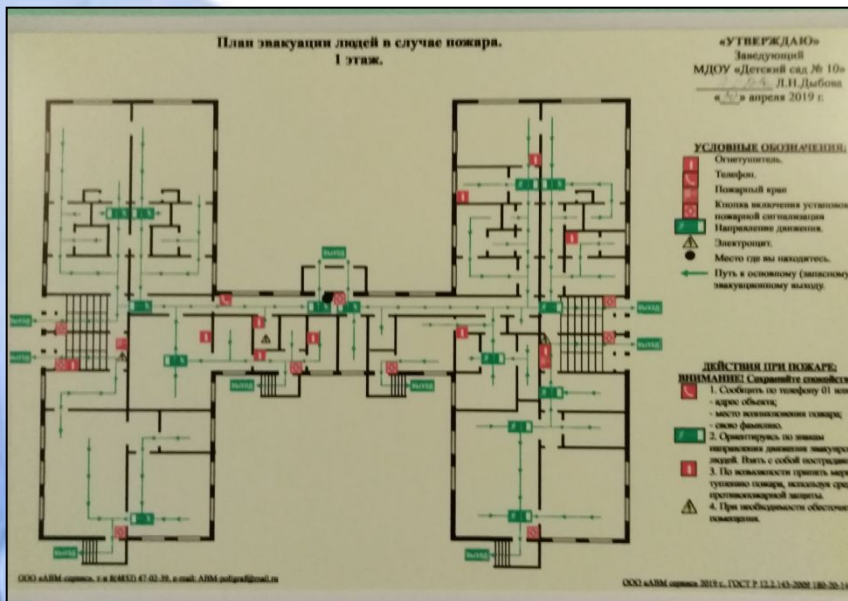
План эвакуации людей в случае пожара.
I этаж.

«УТВЕРЖДАЮ»
Заведующий
МДОУ «Детский сад № 10»
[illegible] Л.Н.Дыбова
«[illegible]» апреля 2019 г.

УСЛОВНЫЕ ОБОЗНАЧЕНИЯ:
Огнетушитель.
Телефон.
Пожарный кран
Кнопка включения установок пожарной сигнализации
Направление движения.
Электрощит.
Место где вы находитесь.
Путь к основному (запасному) эвакуационному выходу.

ДЕЙСТВИЯ ПРИ ПОЖАРЕ:
ВНИМАНИЕ! Сохраняйте спокойствие
1. Сообщить по телефону 01 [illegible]
- адрес объекта;
- место возникновения пожара;
- свою фамилию.
2. Ориентируясь по знакам направления движения эвакуировать людей. Взять с собой пострадавших
3. По возможности принять меры к тушению пожара, используя средства противопожарной защиты.
4. При необходимости обесточить помещения.

ВЫХОД
ВЫХОД
ВЫХОД
ВЫХОД
ВЫХОД
ВЫХОД
ВЫХОД
ВЫХОД

ООО «АВМ сервис», т.ж 8(4852) 47-02-59, e-mail: ABM-poligraf@mail.ru

ООО «АВМ сервис» 2019 г., ГОСТ Р 12.2.143-2009 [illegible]